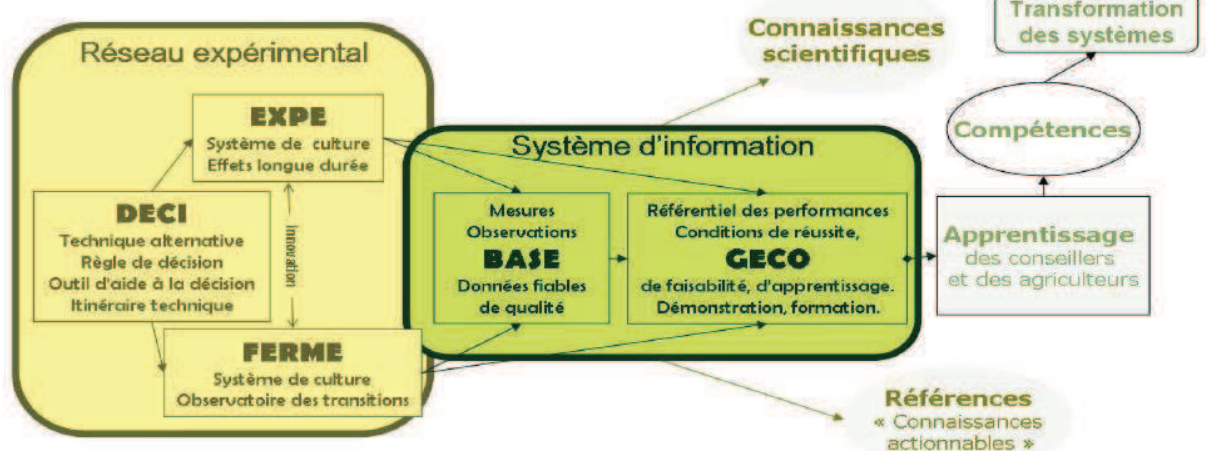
Réseau expérimental

EXPE
Système de culture
Effets longue durée

DECI
Technique alternative
Règle de décision
Outil d'aide à la décision
Itinéraire technique

innovation

FERME
Système de culture
Observatoire des transitions

Système d'information

Mesures
Observations
BASE
Données fiables de qualité

Référentiel des performances
Conditions de réussite,
GECO
de faisabilité, d'apprentissage.
Démonstration, formation.

Connaissances scientifiques

Transformation des systèmes

Compétences

Apprentissage
des conseillers et des agriculteurs

Références
« Connaissances actionnables »